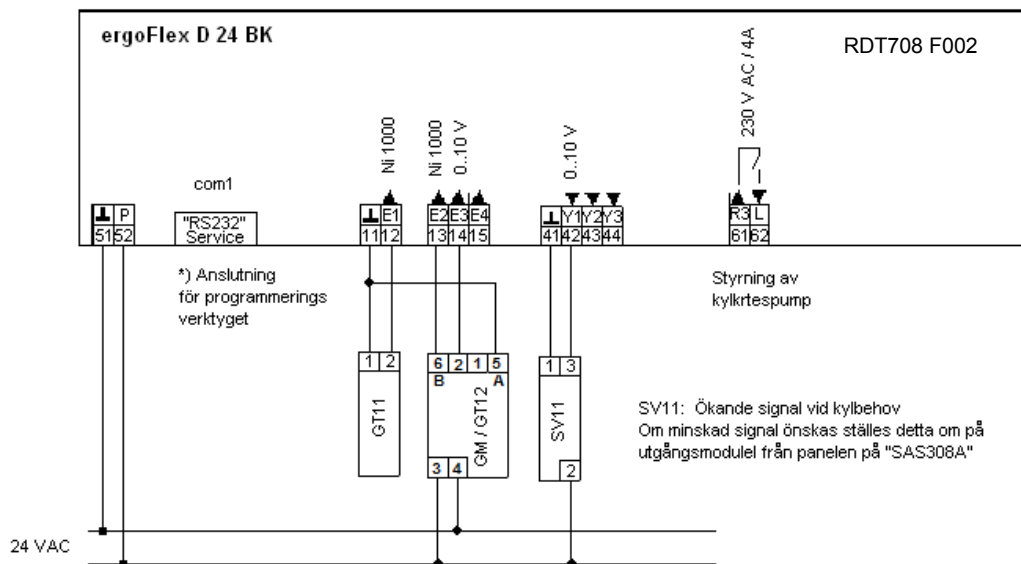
ergoFlex D 24 BK

RDT708 F002

230 V AC / 4A

Ni 1000

Ni 1000

0..10 V

0..10 V

com1

⊥ P
51 52

"RS232"
Service

⊥ E1
11 12

E2 E3 E4
13 14 15

⊥ Y1 Y2 Y3
41 42 43 44

R3 L
61 62

*) Anslutning för programmerings verktyget

Styrning av kylkrtespump

1 2

GT11

6 2 1 5
B A

GM / GT12

3 4

1 3

SV11

2

SV11: Ökande signal vid kylbehov
Om minskad signal önskas ställes detta om på utgångsmodulel från panelen på "SAS308A"

24 VAC